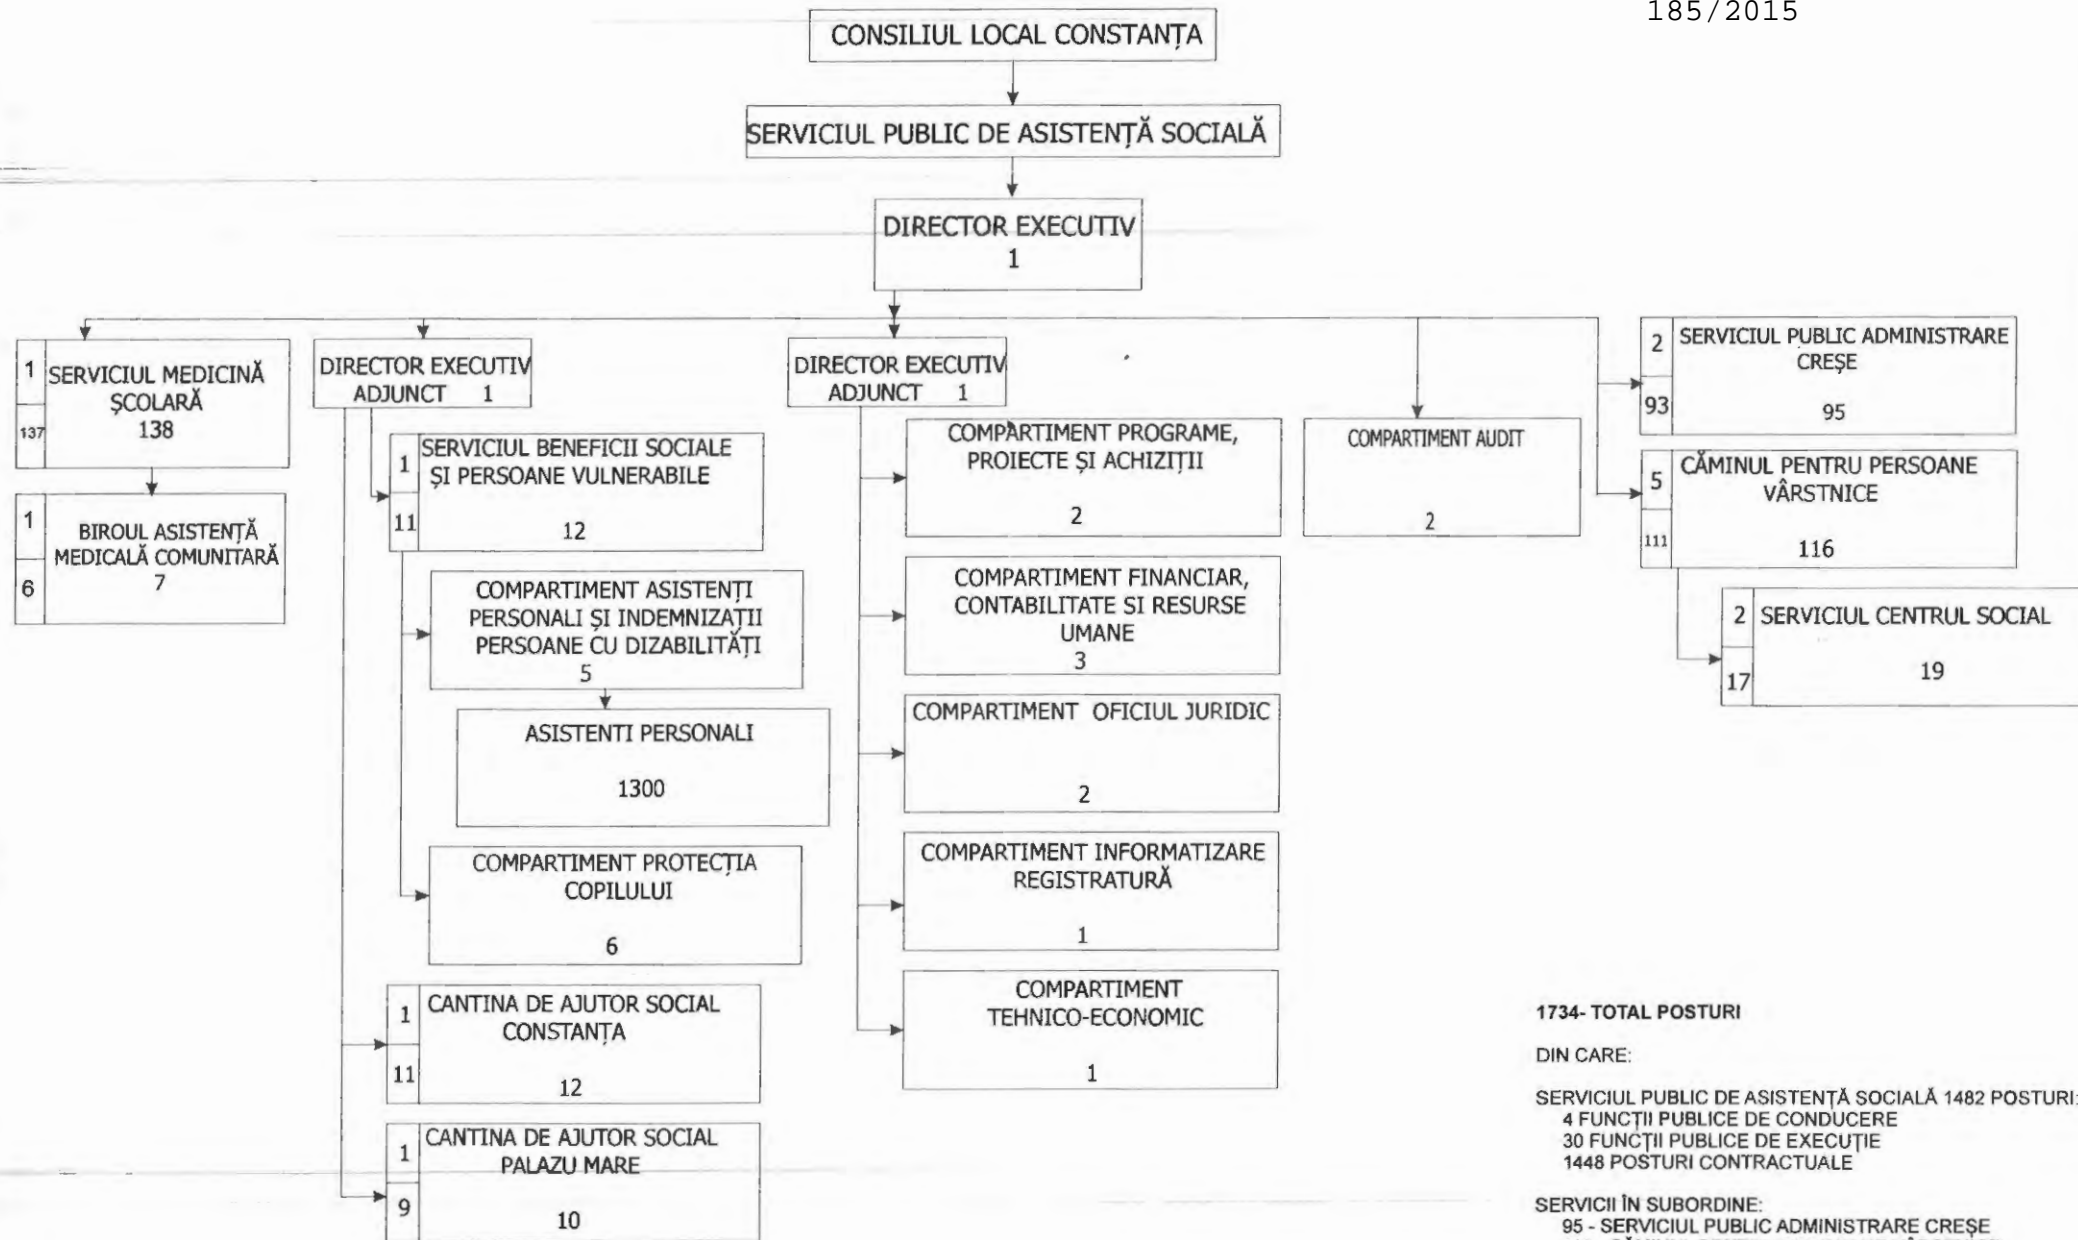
185/2015

CONSILIUL LOCAL CONSTANȚA

SERVICIUL PUBLIC DE ASISTENȚĂ SOCIALĂ

DIRECTOR EXECUTIV
1

1 SERVICIUL MEDICINĂ ȘCOLARĂ
137 138

1 BIROUL ASISTENȚĂ MEDICALĂ COMUNITARĂ
6 7

DIRECTOR EXECUTIV ADJUNCT 1

1 SERVICIUL BENEFICII SOCIALE ȘI PERSOANE VULNERABILE
11 12

COMPARTIMENT ASISTENȚI PERSONALI ȘI INDEMNIZAȚII PERSOANE CU DIZABILITĂȚI
5

ASISTENTI PERSONALI
1300

COMPARTIMENT PROTECȚIA COPILULUI
6

1 CANTINA DE AJUTOR SOCIAL CONSTANȚA
11 12

1 CANTINA DE AJUTOR SOCIAL PALAZU MARE
9 10

DIRECTOR EXECUTIV ADJUNCT 1

COMPARTIMENT PROGRAME, PROIECTE ȘI ACHIZIȚII
2

COMPARTIMENT FINANCIAR, CONTABILITATE SI RESURSE UMANE
3

COMPARTIMENT OFICIUL JURIDIC
2

COMPARTIMENT INFORMATIZARE REGISTRATURĂ
1

COMPARTIMENT TEHNICO-ECONOMIC
1

COMPARTIMENT AUDIT
2

2 SERVICIUL PUBLIC ADMINISTRARE CREȘE
93 95

5 CĂMINUL PENTRU PERSOANE VÂRSTNICE
111 116

2 SERVICIUL CENTRUL SOCIAL
17 19

1734- TOTAL POSTURI

DIN CARE:

SERVICIUL PUBLIC DE ASISTENȚĂ SOCIALĂ 1482 POSTURI:
4 FUNCȚII PUBLICE DE CONDUCERE
30 FUNCȚII PUBLICE DE EXECUȚIE
1448 POSTURI CONTRACTUALE

SERVICII ÎN SUBORDINE:
95 - SERVICIUL PUBLIC ADMINISTRARE CREȘE
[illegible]